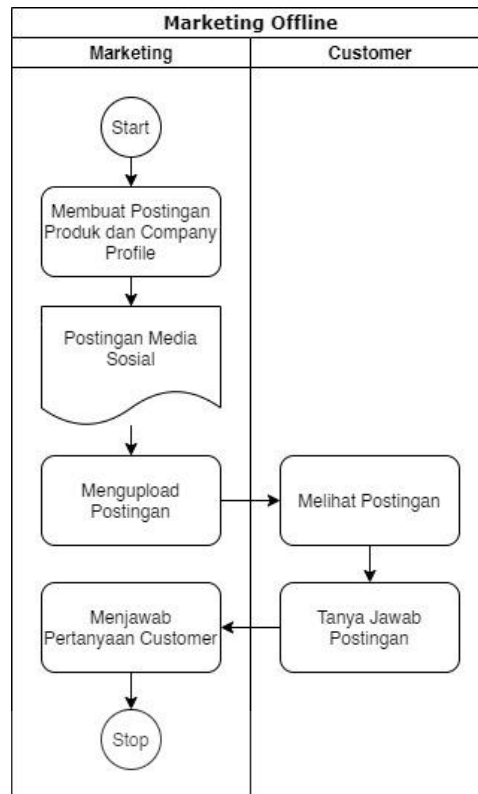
Marketing Offline

Marketing

Customer

Start

Membuat Postingan Produk dan Company Profile

Postingan Media Sosial

Mengupload Postingan

Melihat Postingan

Menjawab Pertanyaan Customer

Tanya Jawab Postingan

Stop